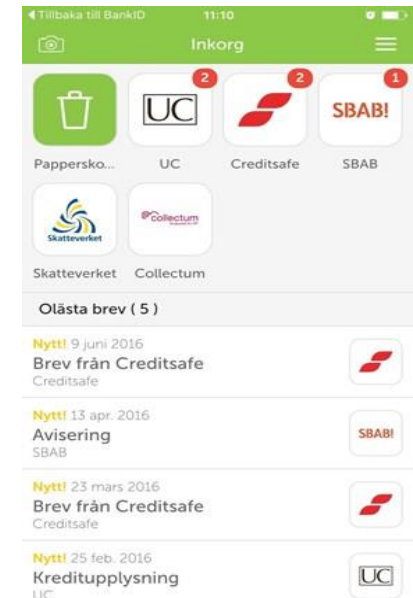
◀ Tillbaka till BankID 11:10

Inkorg

UC 2

2

SBAB! 1

Pappersko... UC Creditsafe SBAB

Skatteverket

Collectum

Skatteverket Collectum

Olästa brev ( 5 )

Nytt! 9 juni 2016
Brev från Creditsafe
Creditsafe

Nytt! 13 apr. 2016
Avisering
SBAB

SBAB!

Nytt! 23 mars 2016
Brev från Creditsafe
Creditsafe

Nytt! 25 feb. 2016
Kreditupplysning
UC

UC